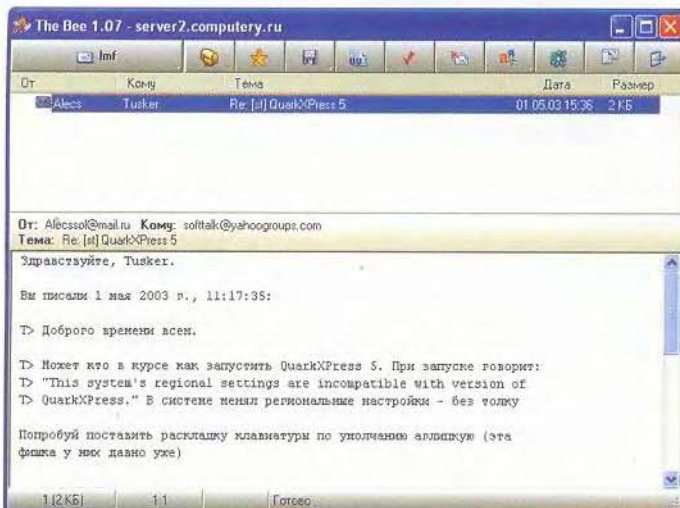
The Bee 1.07 - server2.computery.ru

Imf

| От | Кому | Тема | Дата | Размер |
|---|---|---|---|---|
| Alecs | Tusker | Re: [st] QuarkXPress 5 | 01.05.03 15:36 | 2 КБ |

От: Alecssol@mail.ru Кому: softtalk@yahoogroups.com
Тема: Re: [st] QuarkXPress 5

Здравствуйте, Tusker.

Вы писали 1 мая 2003 г., 11:17:35:

T> Доброго времени всем.

T> Может кто в курсе как запустить QuarkXPress 5. При запуске говорит:
T> "This system's regional settings are incompatible with version of
T> QuarkXPress." В системе менял региональные настройки - без толку

Попробуй поставить раскладку клавиатуры по умолчанию англицкую (эта фишка у них давно уже)

1 [2 КБ] 1:1 Готово